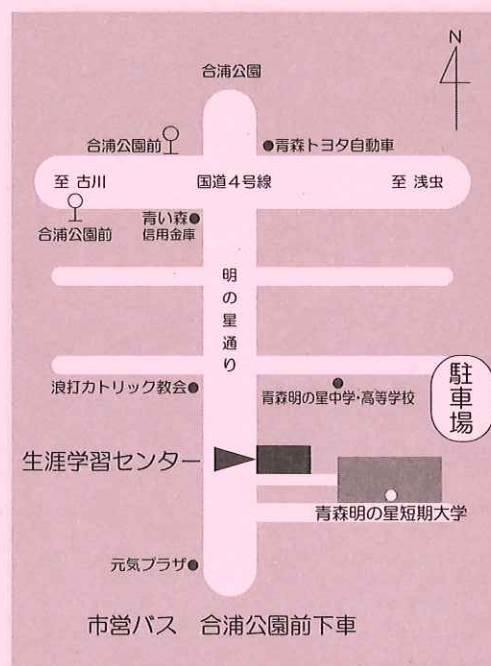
N

合浦公園

合浦公園前

青森トヨタ自動車

至 古川

国道4号線

至 浅虫

合浦公園前

青い森
信用金庫

明の星通り

駐車場

浪打カトリック教会

青森明の星中学・高等学校

生涯学習センター

青森明の星短期大学

元気プラザ

市営バス 合浦公園前下車